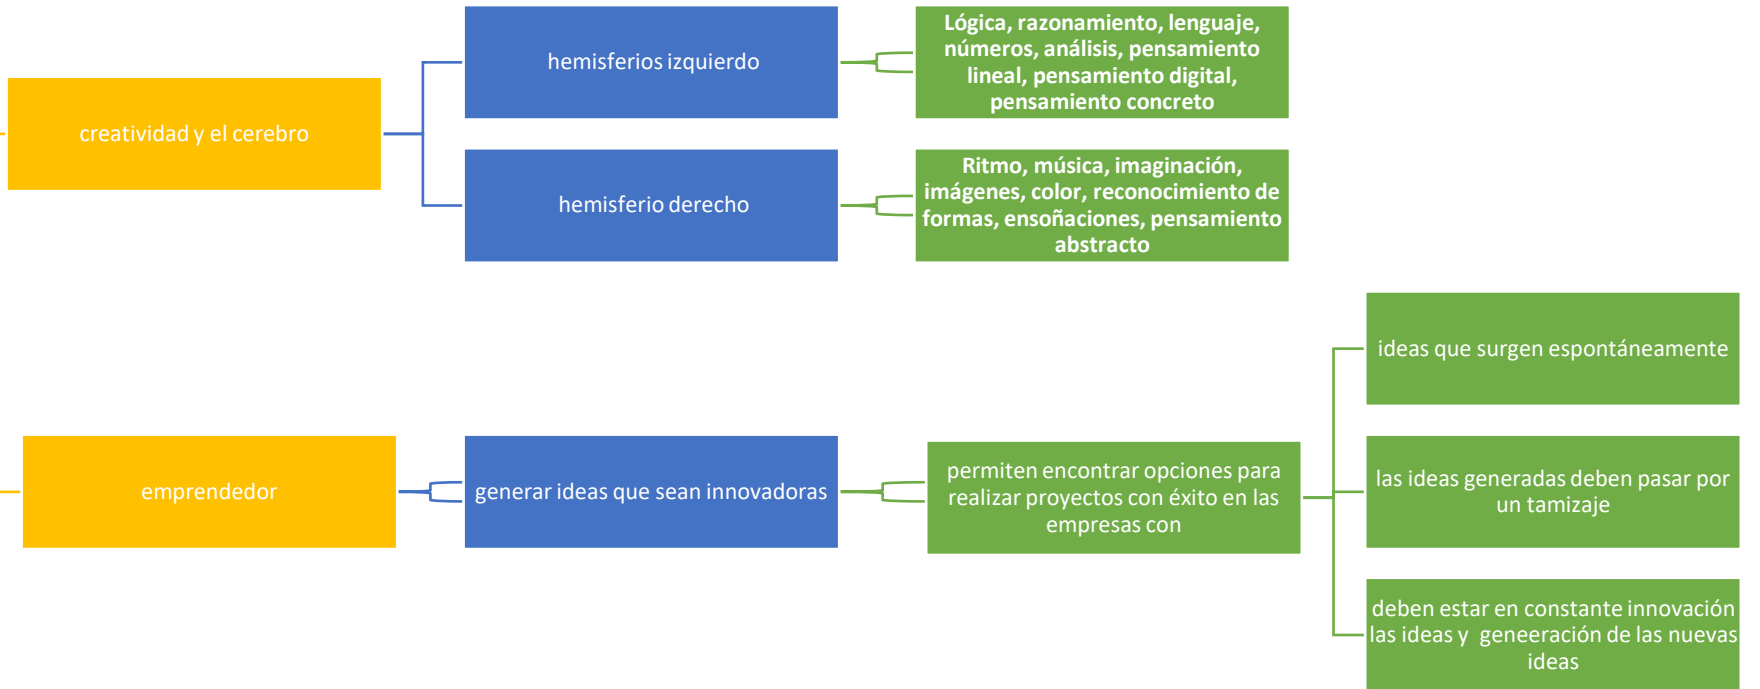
creatividad y el cerebro

hemisferios izquierdo

Lógica, razonamiento, lenguaje, números, análisis, pensamiento lineal, pensamiento digital, pensamiento concreto

hemisferio derecho

Ritmo, música, imaginación, imágenes, color, reconocimiento de formas, ensoñaciones, pensamiento abstracto

emprendedor

generar ideas que sean innovadoras

permiten encontrar opciones para realizar proyectos con éxito en las empresas con

ideas que surgen espontáneamente

las ideas generadas deben pasar por un tamizaje

deben estar en constante innovación las ideas y geneeración de las nuevas ideas